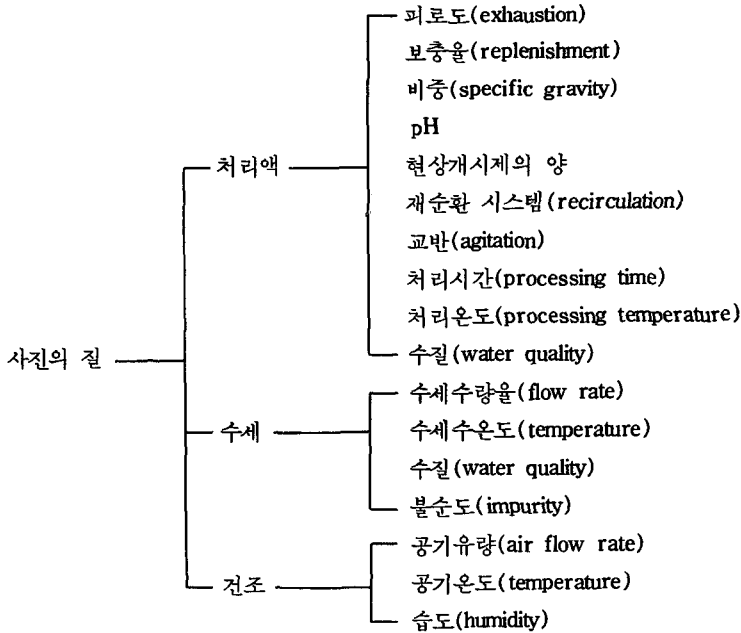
사진의 질

처리액

피로도(exhaustion)
보충율(replenishment)
비중(specific gravity)
pH
현상개시제의 양
재순환 시스템(recirculation)
교반(agitation)
처리시간(processing time)
처리온도(processing temperature)
수질(water quality)

수세

수세수량율(flow rate)
수세수온도(temperature)
수질(water quality)
불순도(impurity)

건조

공기유량(air flow rate)
공기온도(temperature)
습도(humidity)